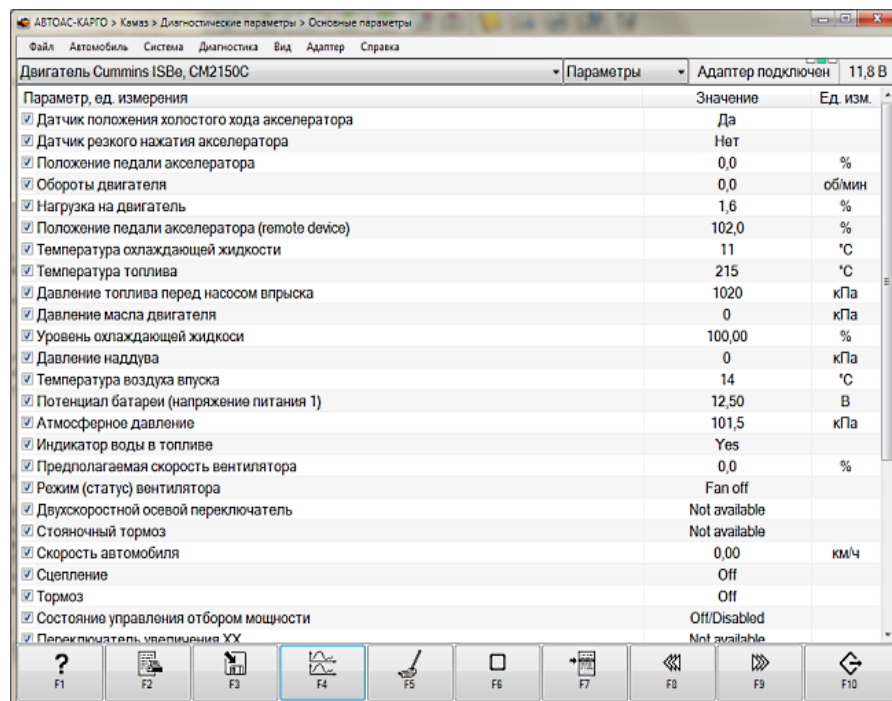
АВТОАС-КАРГО > Камаз > Диагностические параметры > Основные параметры

Файл Автомобиль Система Диагностика Вид Адаптер Справка

Двигатель Cummins ISBe, CM2150C | Параметры | Адаптер подключен | 11,8 В

| Параметр, ед. измерения | Значение | Ед. изм. |
|---|---|---|
| Датчик положения холостого хода акселератора | Да | |
| Датчик резкого нажатия акселератора | Нет | |
| Положение педали акселератора | 0,0 | % |
| Обороты двигателя | 0,0 | об/мин |
| Нагрузка на двигатель | 1,6 | % |
| Положение педали акселератора (remote device) | 102,0 | % |
| Температура охлаждающей жидкости | 11 | °C |
| Температура топлива | 215 | °C |
| Давление топлива перед насосом впрыска | 1020 | кПа |
| Давление масла двигателя | 0 | кПа |
| Уровень охлаждающей жидкоси | 100,00 | % |
| Давление наддува | 0 | кПа |
| Температура воздуха впуска | 14 | °C |
| Потенциал батареи (напряжение питания 1) | 12,50 | В |
| Атмосферное давление | 101,5 | кПа |
| Индикатор воды в топливе | Yes | |
| Предполагаемая скорость вентилятора | 0,0 | % |
| Режим (статус) вентилятора | Fan off | |
| Двухскоростной осевой переключатель | Not available | |
| Стояночный тормоз | Not available | |
| Скорость автомобиля | 0,00 | км/ч |
| Сцепление | Off | |
| Тормоз | Off | |
| Состояние управления отбором мощности | Off/Disabled | |
| Переключатель увеличения ХХ | Not available | |

F1 F2 F3 F4 F5 F6 F7 F8 F9 F10